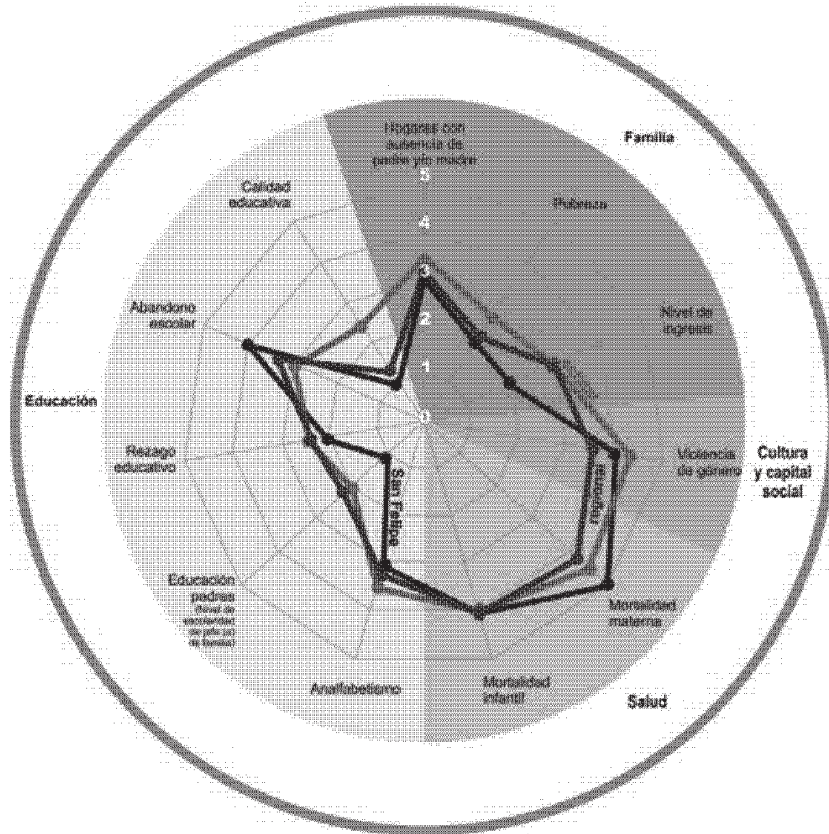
Hogares con ausencia de padre y/o madre

Familia

Pobreza

Nivel de ingreso

Cultura y capital social

Violencia de género

Mortalidad materna

Salud

Mortalidad infantil

Analfabetismo

Educación padres (Nivel de escolaridad de jefe (a) de familia)

Rezago educativo

Educación

Abandono escolar

Calidad educativa

5

4

3

2

1

0

San Felipe

Nogales